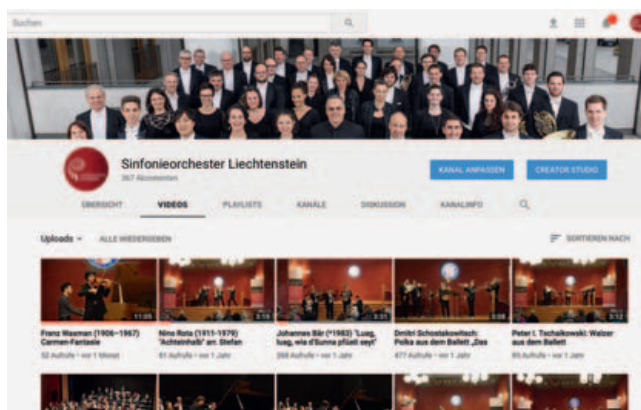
Suchen

Sinfonieorchester Liechtenstein
367 Abonnenten

KANAL ANPASSEN
CREATOR STUDIO

ÜBERSICHT
VIDEOS
PLAYLISTS
KANÄLE
DISKUSSION
KANALINFO

Uploads
ALLE WIEDERGEBEN
SORTIEREN NACH

11:05
Franz Waxman (1906–1967): Carmen-Fantasie
52 Aufrufe • vor 1 Monat

3:16
Nino Rota (1911-1979): "Achteinhalb" arr. Stefan
61 Aufrufe • vor 1 Jahr

3:31
Johannes Bär (*1983) "Luag, luag, wia d'Sunna pfüati seyt"
268 Aufrufe • vor 1 Jahr

3:08
Dmitri Schostakowitsch: Polka aus dem Ballett „Das
477 Aufrufe • vor 1 Jahr

3:12
Peter I. Tschaikowski: Walzer aus dem Ballett
85 Aufrufe • vor 1 Jahr